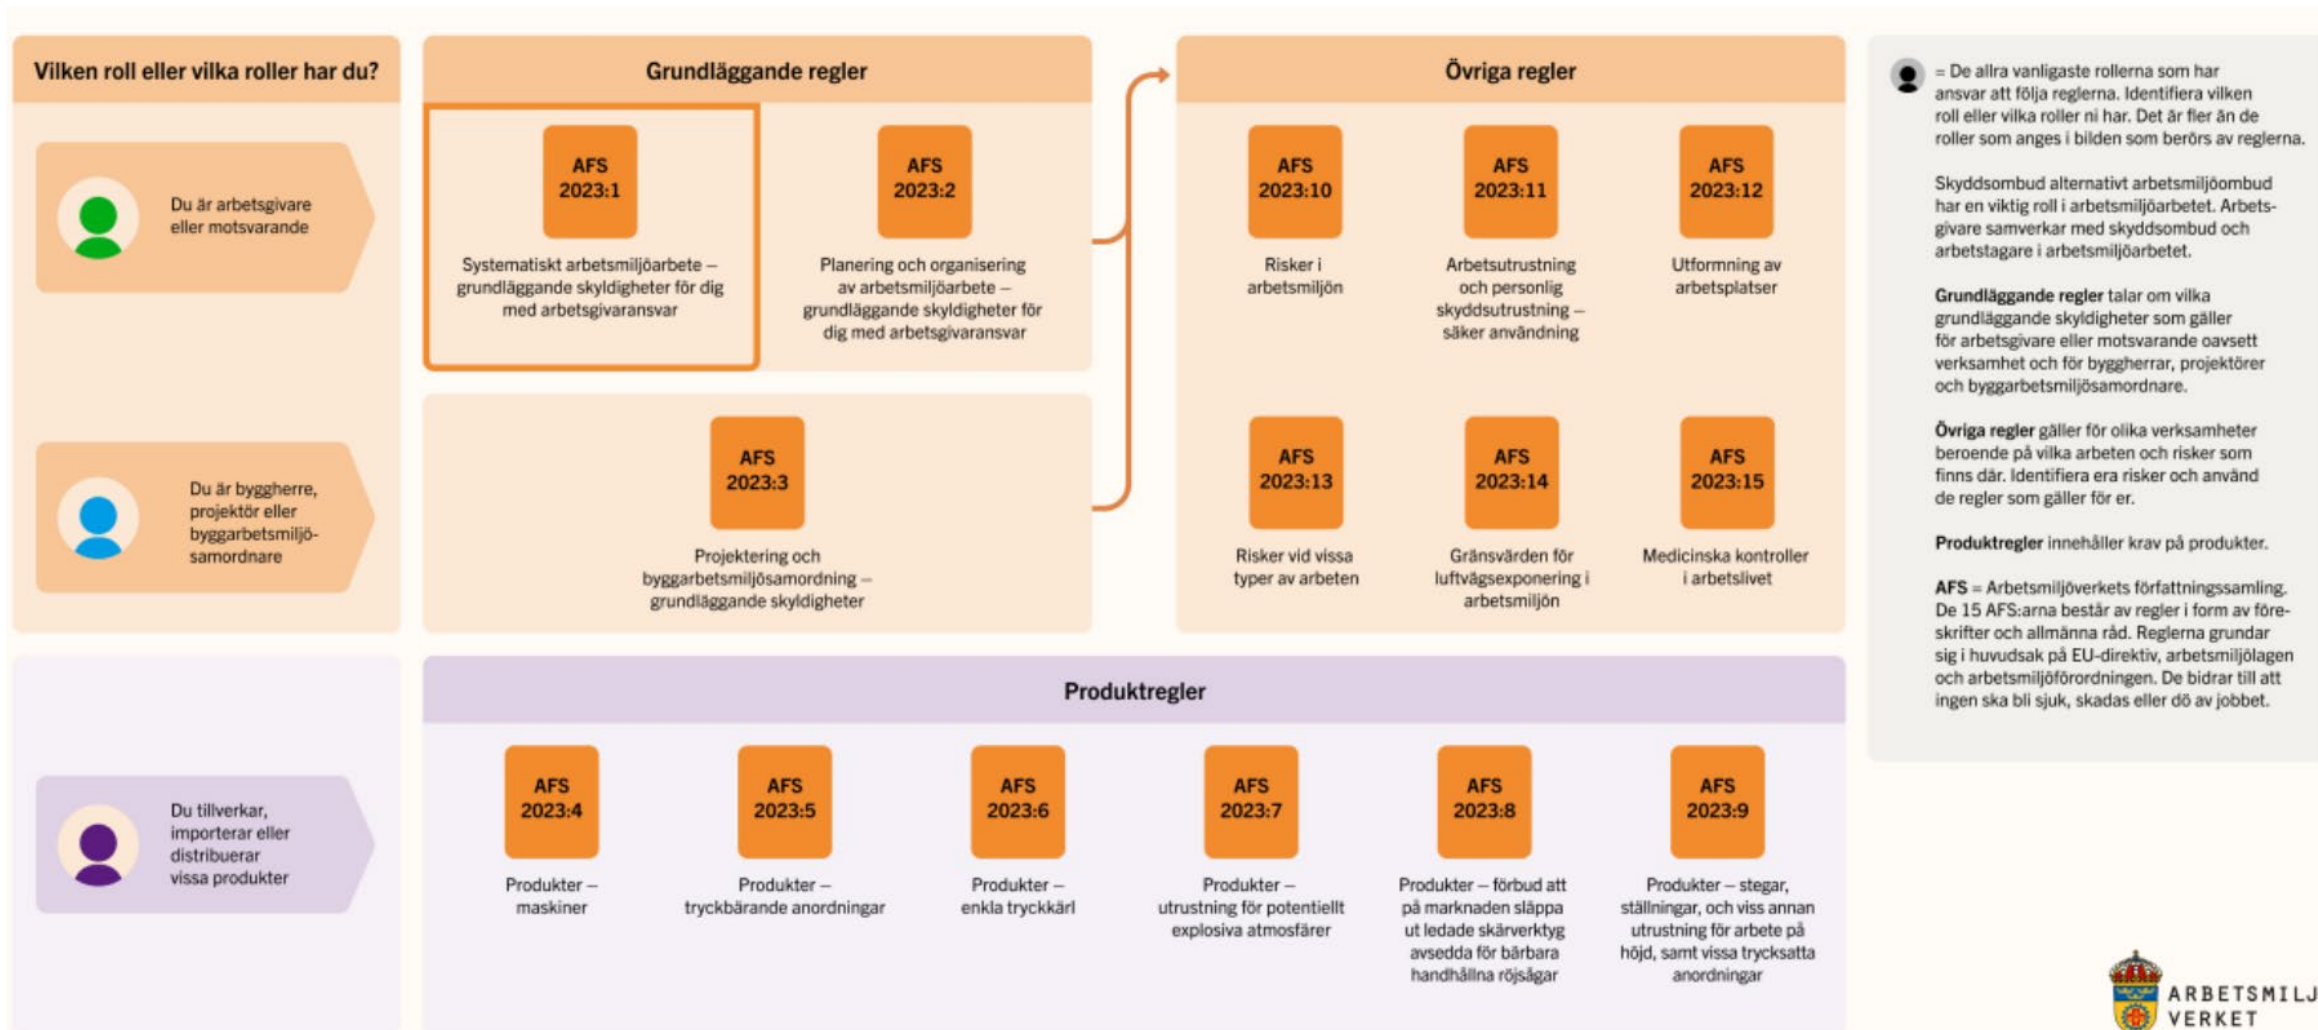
Vilken roll eller vilka roller har du?

Du är arbetsgivare eller motsvarande

Du är byggherre, projektör eller byggarbetsmiljösamordnare

Du tillverkar, importerar eller distribuerar vissa produkter

Grundläggande regler

AFS 2023:1
Systematiskt arbetsmiljöarbete – grundläggande skyldigheter för dig med arbetsgivaransvar

AFS 2023:2
Planering och organisering av arbetsmiljöarbete – grundläggande skyldigheter för dig med arbetsgivaransvar

AFS 2023:3
Projektering och byggarbetsmiljösamordning – grundläggande skyldigheter

Övriga regler

AFS 2023:10
Risker i arbetsmiljön

AFS 2023:11
Arbetsutrustning och personlig skyddsutrustning – säker användning

AFS 2023:12
Utformning av arbetsplatser

AFS 2023:13
Risker vid vissa typer av arbeten

AFS 2023:14
Gränsvärden för luftvägsexponering i arbetsmiljön

AFS 2023:15
Medicinska kontroller i arbetslivet

Produktregler

AFS 2023:4
Produkter – maskiner

AFS 2023:5
Produkter – tryckbärande anordningar

AFS 2023:6
Produkter – enkla tryckkärl

AFS 2023:7
Produkter – utrustning för potentiellt explosiva atmosfärer

AFS 2023:8
Produkter – förbud att på marknaden släppa ut ledade skärverktyg avsedda för bärbara handhållna röjsågar

AFS 2023:9
Produkter – stegar, ställningar, och viss annan utrustning för arbete på höjd, samt vissa trycksatta anordningar

= De allra vanligaste rollerna som har ansvar att följa reglerna. Identifiera vilken roll eller vilka roller ni har. Det är fler än de roller som anges i bilden som berörs av reglerna.

Skyddsombud alternativt arbetsmiljöombud har en viktig roll i arbetsmiljöarbetet. Arbetsgivare samverkar med skyddsombud och arbetstagare i arbetsmiljöarbetet.

**Grundläggande regler** talar om vilka grundläggande skyldigheter som gäller för arbetsgivare eller motsvarande oavsett verksamhet och för byggherrar, projektörer och byggarbetsmiljösamordnare.

**Övriga regler** gäller för olika verksamheter beroende på vilka arbeten och risker som finns där. Identifiera era risker och använd de regler som gäller för er.

**Produktregler** innehåller krav på produkter.

**AFS** = Arbetsmiljöverkets författningssamling. De 15 AFS:arna består av regler i form av föreskrifter och allmänna råd. Reglerna grundar sig i huvudsak på EU-direktiv, arbetsmiljölagen och arbetsmiljöförordningen. De bidrar till att ingen ska bli sjuk, skadas eller dö av jobbet.

ARBETSMILJ
VERKET